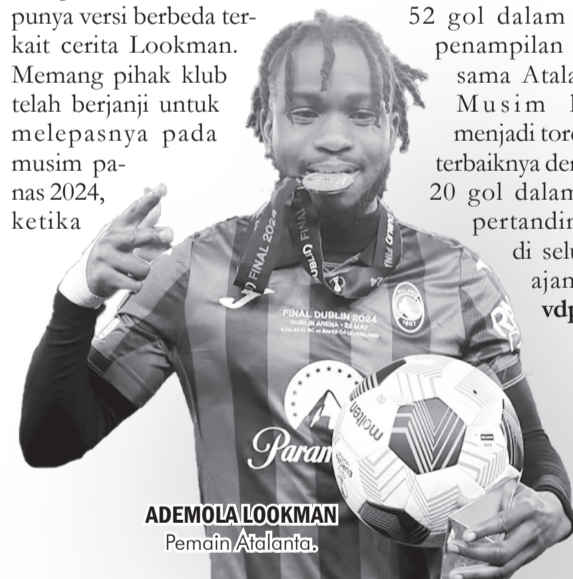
punya versi berbeda terkait cerita Lookman. Memang pihak klub telah berjanji untuk melepasnya pada musim panas 2024, ketika

52 gol dalam penampilan sama Atala Musim menjadi tor terbaiknya de 20 gol dalam pertandi di sel ajan vd

FINAL DUBLIN 2024

FINAL DUBLIN 2024

Param

molten

ADEMOLA LOOKMAN
Pemain Atalanta.